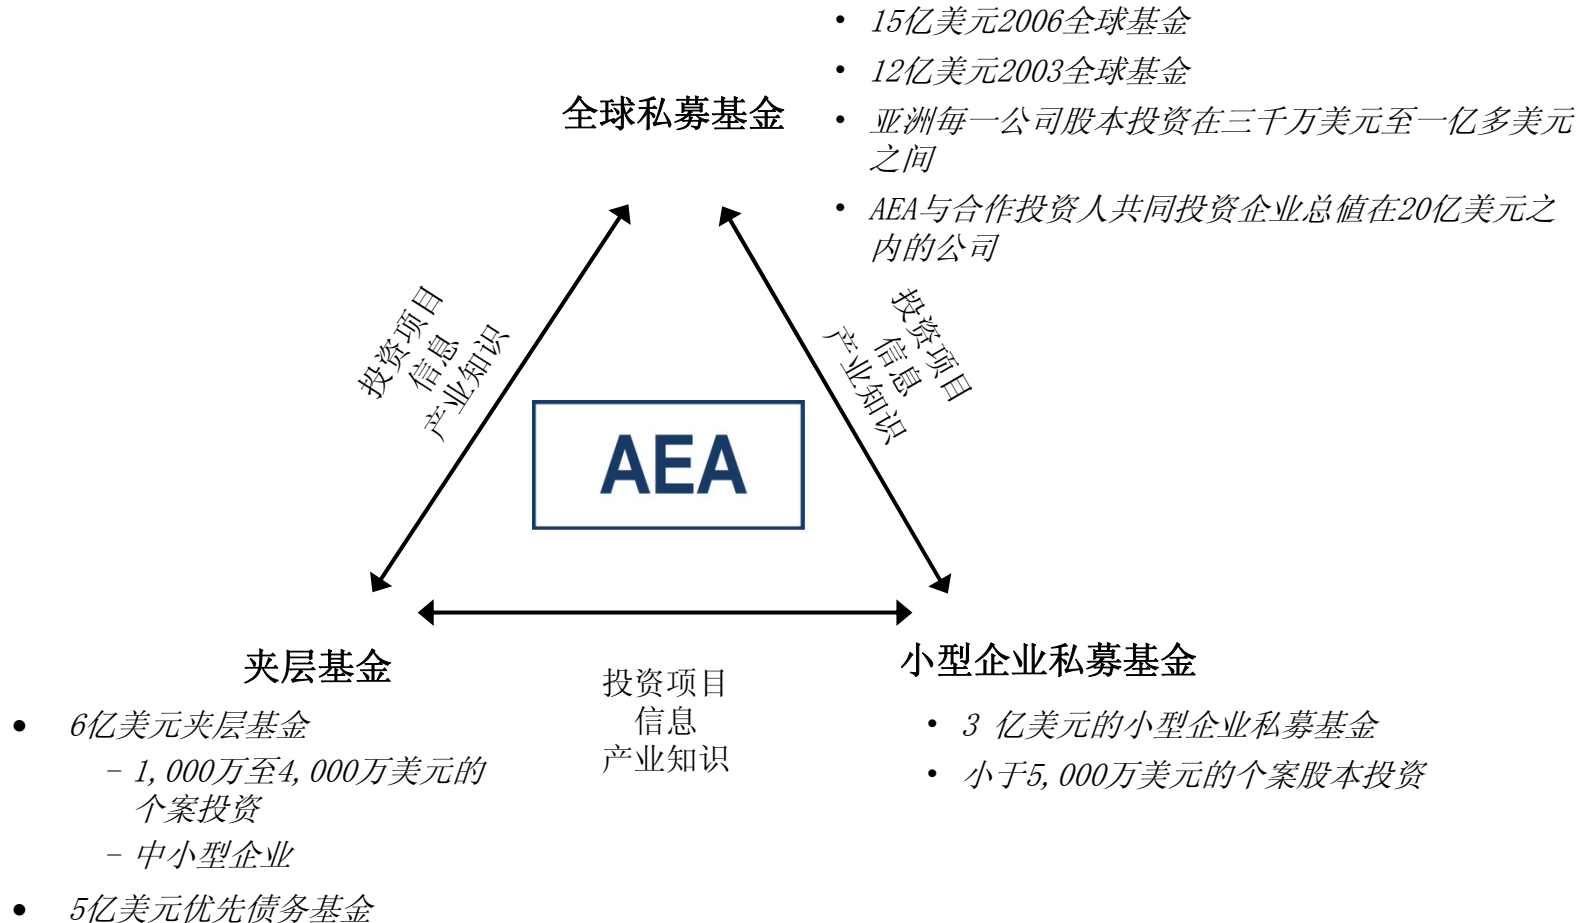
• 15亿美元2006全球基金
• 12亿美元2003全球基金
• 亚洲每一公司股本投资在三千万美元至一亿多美元之间
• AEA与合作投资人共同投资企业总值在20亿美元之内的公司

全球私募基金

投资项目
信息
产业知识

投资项目
信息
产业知识

AEA

夹层基金

• 6亿美元夹层基金
– 1,000万至4,000万美元的个案投资
– 中小型企业
• 5亿美元优先债务基金

投资项目
信息
产业知识

小型企业私募基金

• 3 亿美元的小型企业私募基金
• 小于5,000万美元的个案股本投资